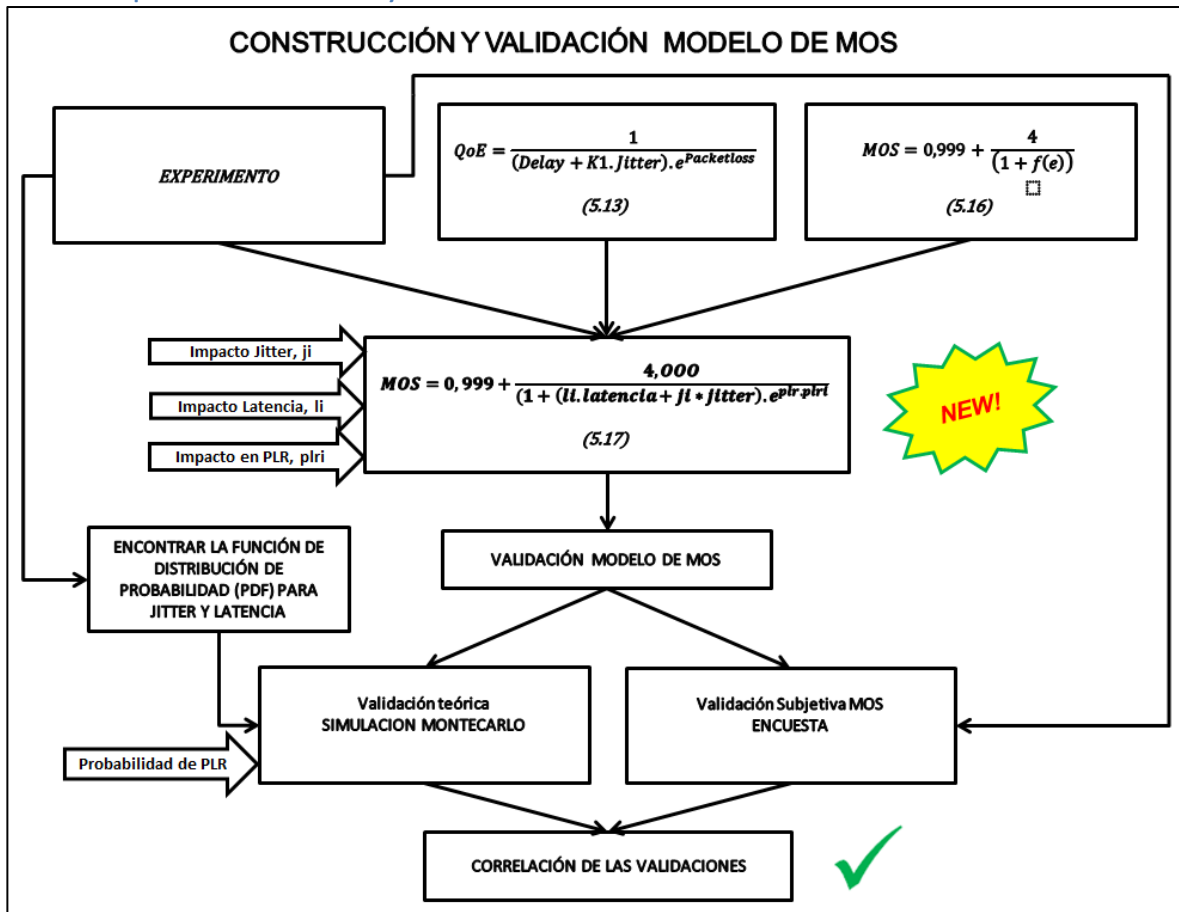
CONSTRUCCIÓN Y VALIDACIÓN MODELO DE MOS

EXPERIMENTO

$QoE = \frac{1}{(Delay + K1.Jitter).e^{Packetloss}}$

(5.13)

$MOS = 0,999 + \frac{4}{(1 + f(e))}$

(5.16)

Impacto Jitter, ji

Impacto Latencia, li

Impacto en PLR, plri

$MOS = 0,999 + \frac{4,000}{(1 + (li.latencia + ji * jitter).e^{plr.plri}}$

(5.17)

NEW!

ENCONTRAR LA FUNCIÓN DE DISTRIBUCIÓN DE PROBABILIDAD (PDF) PARA JITTER Y LATENCIA

VALIDACIÓN MODELO DE MOS

Validación teórica SIMULACION MONTECARLO

Validación Subjetiva MOS ENCUESTA

Probabilidad de PLR

CORRELACIÓN DE LAS VALIDACIONES